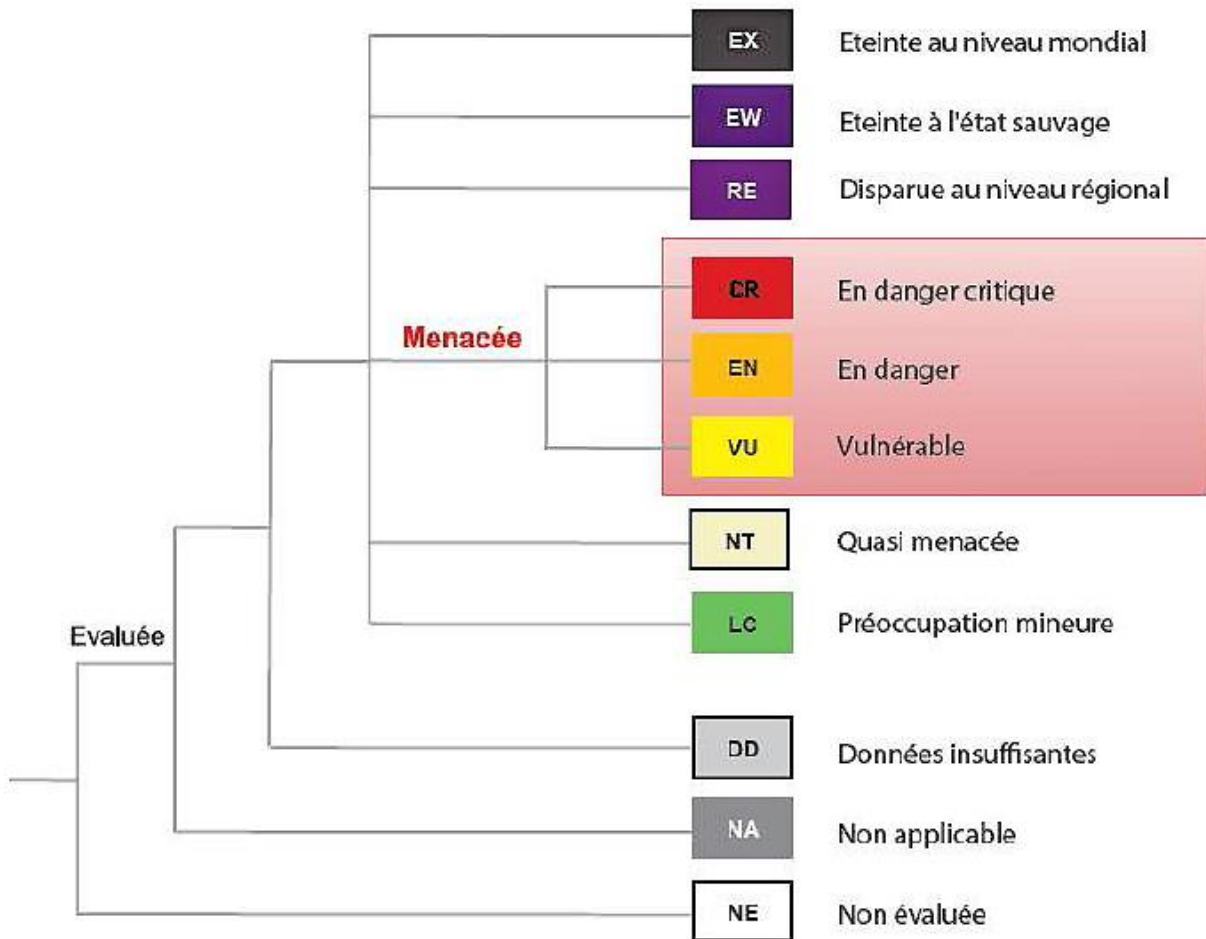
EX Eteinte au niveau mondial

EW Eteinte à l'état sauvage

RE Disparue au niveau régional

Menacée

CR En danger critique

EN En danger

VU Vulnérable

NT Quasi menacée

LC Préoccupation mineure

Evaluée

DD Données insuffisantes

NA Non applicable

NE Non évaluée